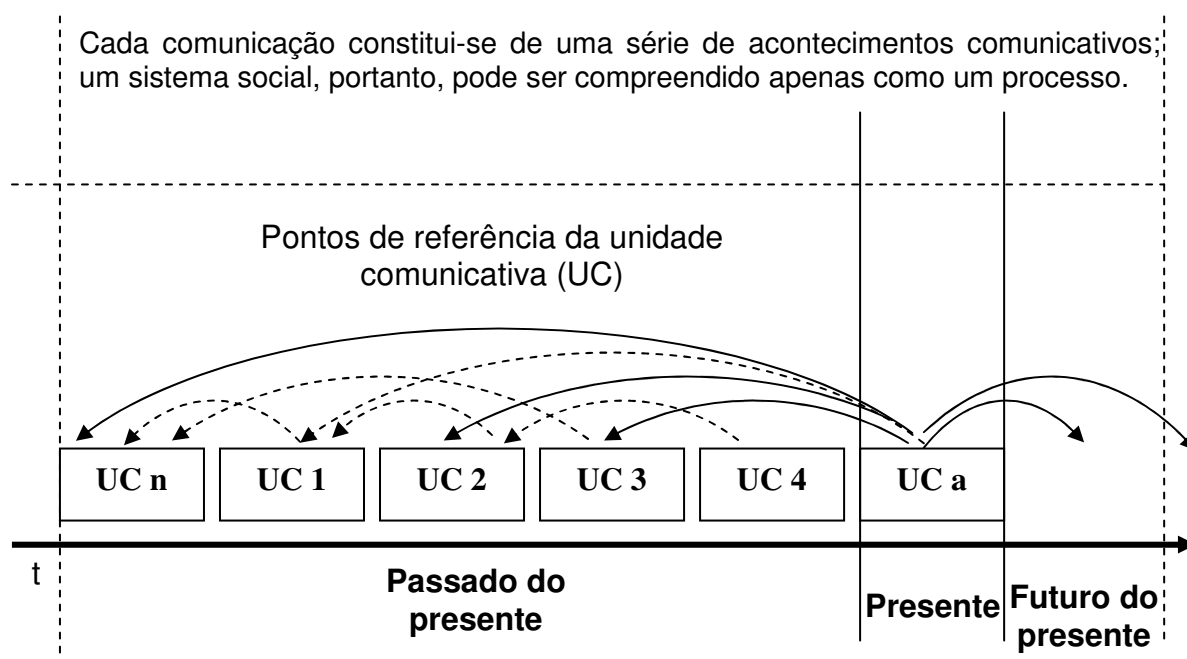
Cada comunicação constitui-se de uma série de acontecimentos comunicativos; um sistema social, portanto, pode ser compreendido apenas como um processo.

Pontos de referência da unidade comunicativa (UC)

UC n
UC 1
UC 2
UC 3
UC 4
UC a

t

Passado do presente

Presente

Futuro do presente